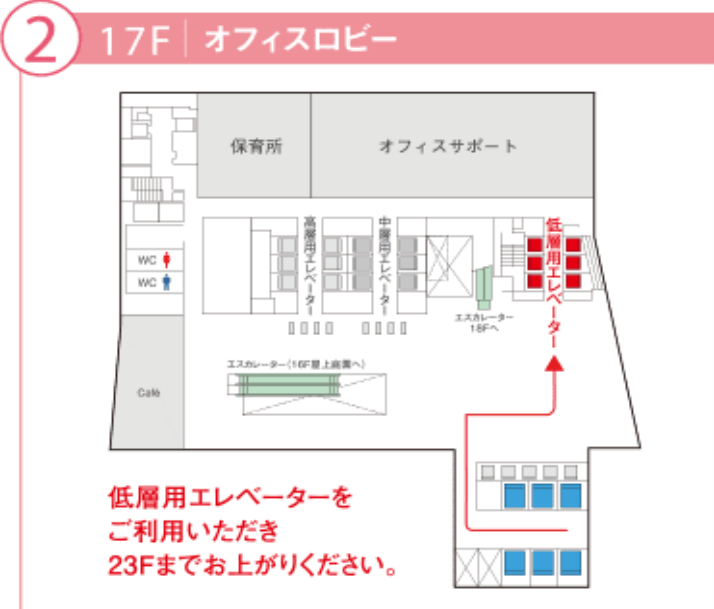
2 17F | オフィスロビー

保育所

オフィスサポート

高層用エレベーター

中層用エレベーター

低層用エレベーター

WC

WC

エスカレーター 18Fへ

エスカレーター（16F屋上庭園へ）

Cafe

低層用エレベーターを
ご利用いただき
23Fまでお上がりください。